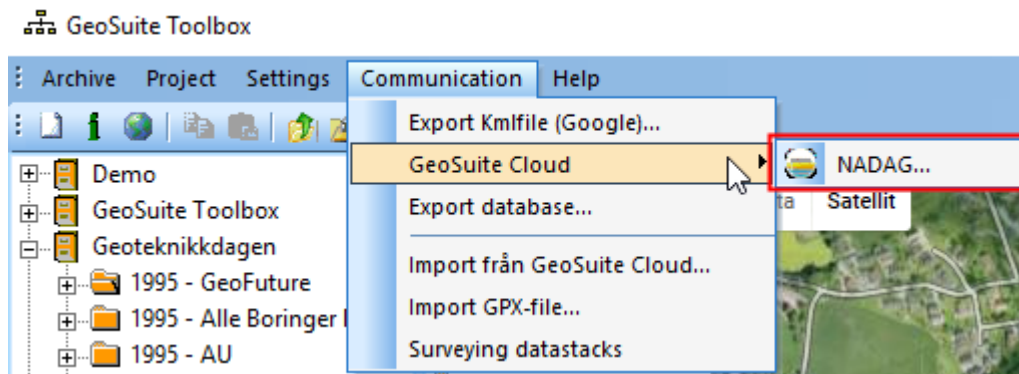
GeoSuite Toolbox

Archive Project Settings Communication Help

Demo
GeoSuite Toolbox
Geoteknikkdagen
1995 - GeoFuture
1995 - Alle Boringer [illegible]
1995 - AU

Export Kmlfile (Google)...
GeoSuite Cloud
Export database...
Import från GeoSuite Cloud...
Import GPX-file...
Surveying datastacks

NADAG...

ta Satellit